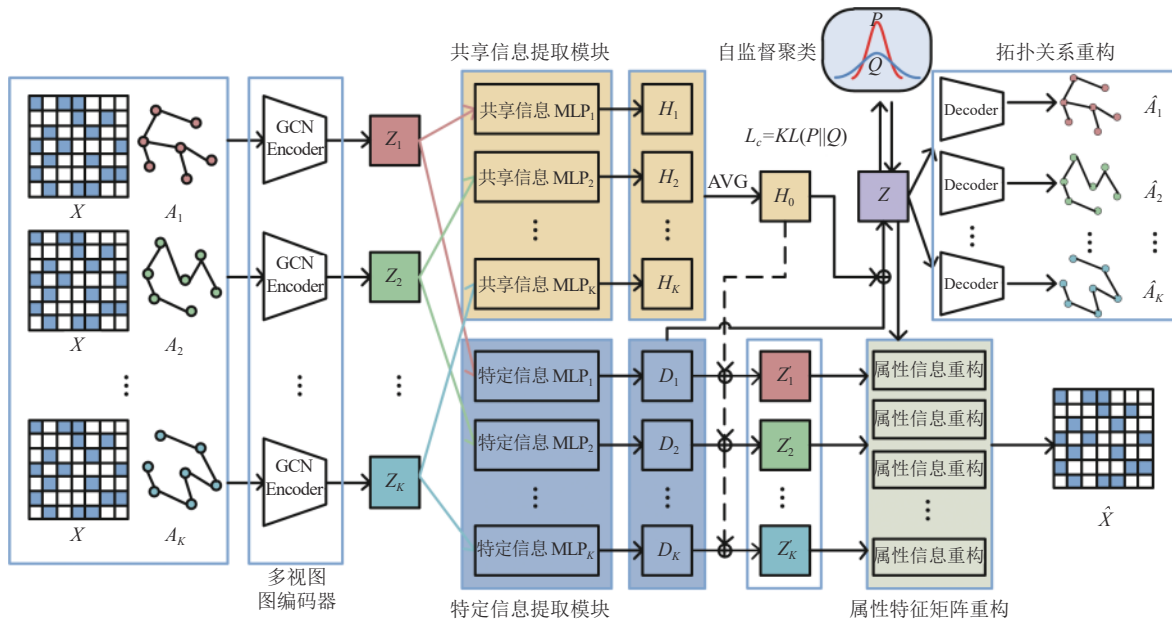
共享信息提取模块

自监督聚类

$P$

$Q$

拓扑关系重构

$X$ $A_1$

GCN Encoder

$Z_1$

共享信息 $MLP_1$

$H_1$

$L_c = KL(P||Q)$

Decoder

$\hat{A}_1$

共享信息 $MLP_2$

$H_2$

AVG

$H_0$

$Z$

Decoder

$\hat{A}_2$

$X$ $A_2$

GCN Encoder

$Z_2$

共享信息 $MLP_K$

$H_K$

Decoder

$\hat{A}_K$

特定信息 $MLP_1$

$D_1$

$Z_1'$

属性信息重构

属性信息重构

特定信息 $MLP_2$

$D_2$

$Z_2'$

属性信息重构

$X$ $A_K$

GCN Encoder

$Z_K$

特定信息 $MLP_K$

$D_K$

$Z_K'$

属性信息重构

$\hat{X}$

多视图图编码器

特定信息提取模块

属性特征矩阵重构